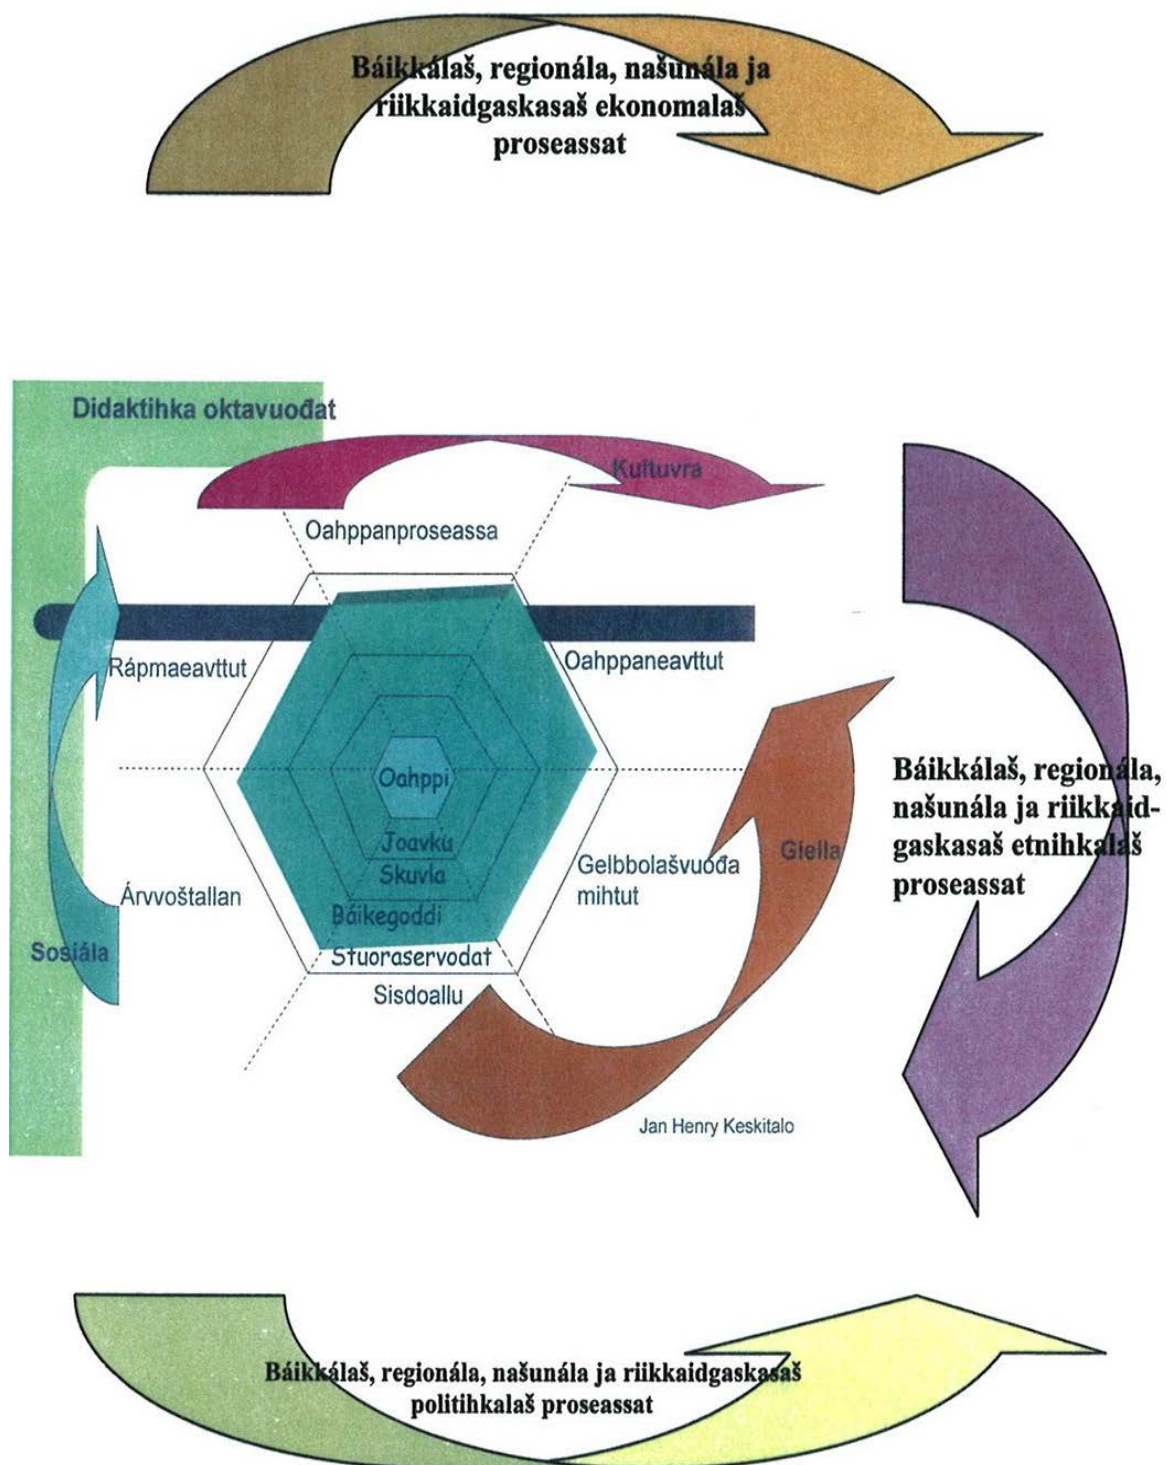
Báikkálaš, regionála, našunála ja riikkaidgaskasaš ekonomalaš proseassat

Didaktihka oktavuođat

Kultuvra

Oahppanproseassa

Rápmaeavttut

Oahppaneavttut

Oahppi

Joavku

Skuvla

Báikegoddi

Stuoraservodat

Árvvoštallan

Gelbbolašvuođa mihtut

Giella

Sosiála

Sisdoallu

Báikkálaš, regionála, našunála ja riikkaidgaskasaš etnihkalaš proseassat

Jan Henry Keskitalo

Báikkálaš, regionála, našunála ja riikkaidgaskasaš politihkalaš proseassat